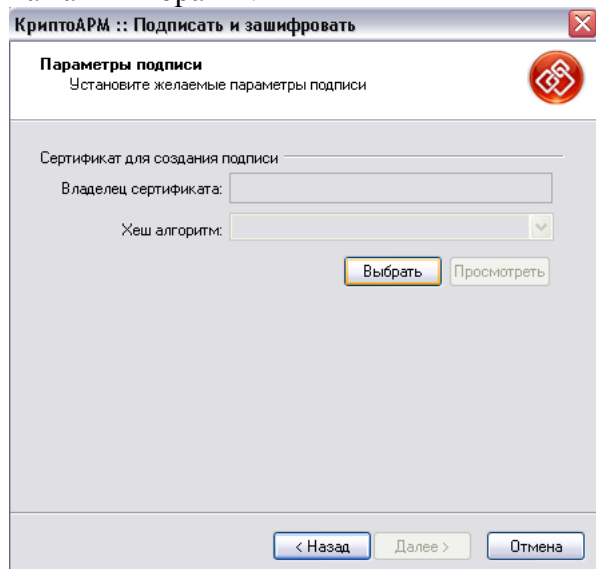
КриптоАРМ :: Подписать и зашифровать

Параметры подписи
Установите желаемые параметры подписи

Сертификат для создания подписи

Владелец сертификата:

Хеш алгоритм:

Выбрать
Просмотреть

< Назад
Далее >
Отмена